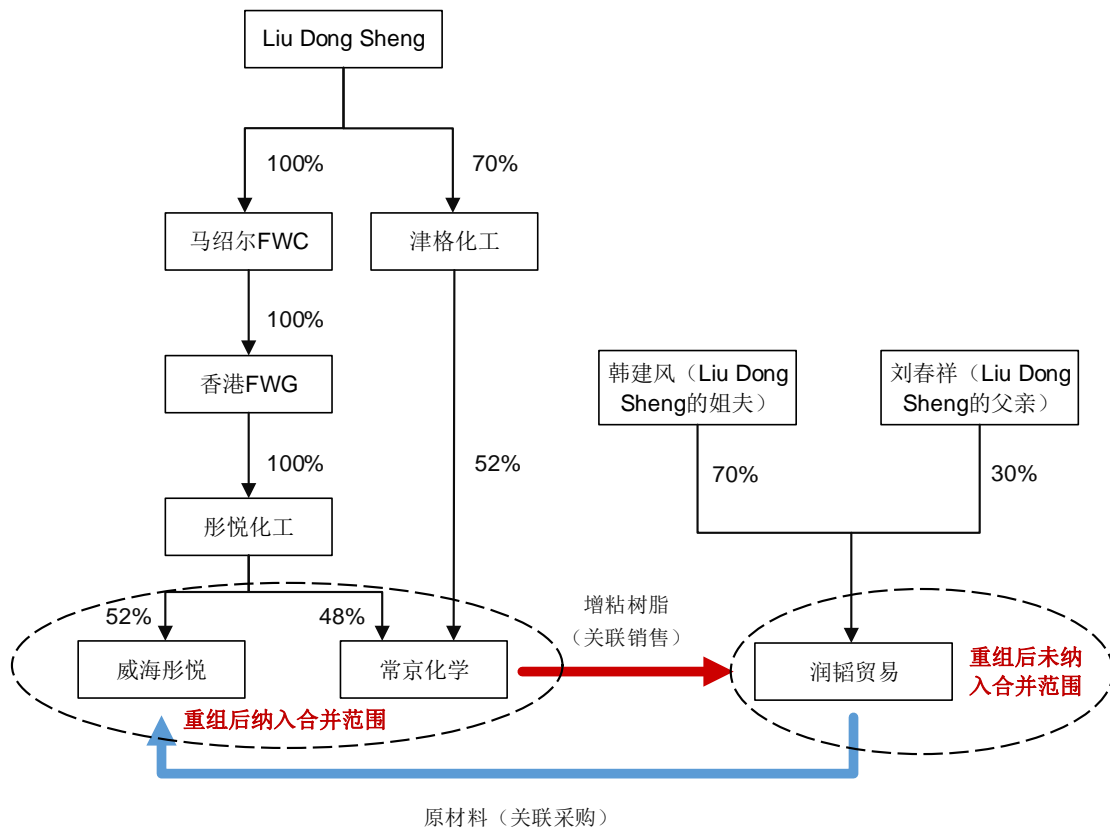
Liu Dong Sheng

100%

70%

马绍尔FWC

津格化工

100%

香港FWG

100%

彤悦化工

52%

52%

48%

威海彤悦

常京化学

重组后纳入合并范围

增粘树脂
（关联销售）

韩建风（Liu Dong Sheng的姐夫）

刘春祥（Liu Dong Sheng的父亲）

70%

30%

润韬贸易

重组后未纳入合并范围

原材料（关联采购）